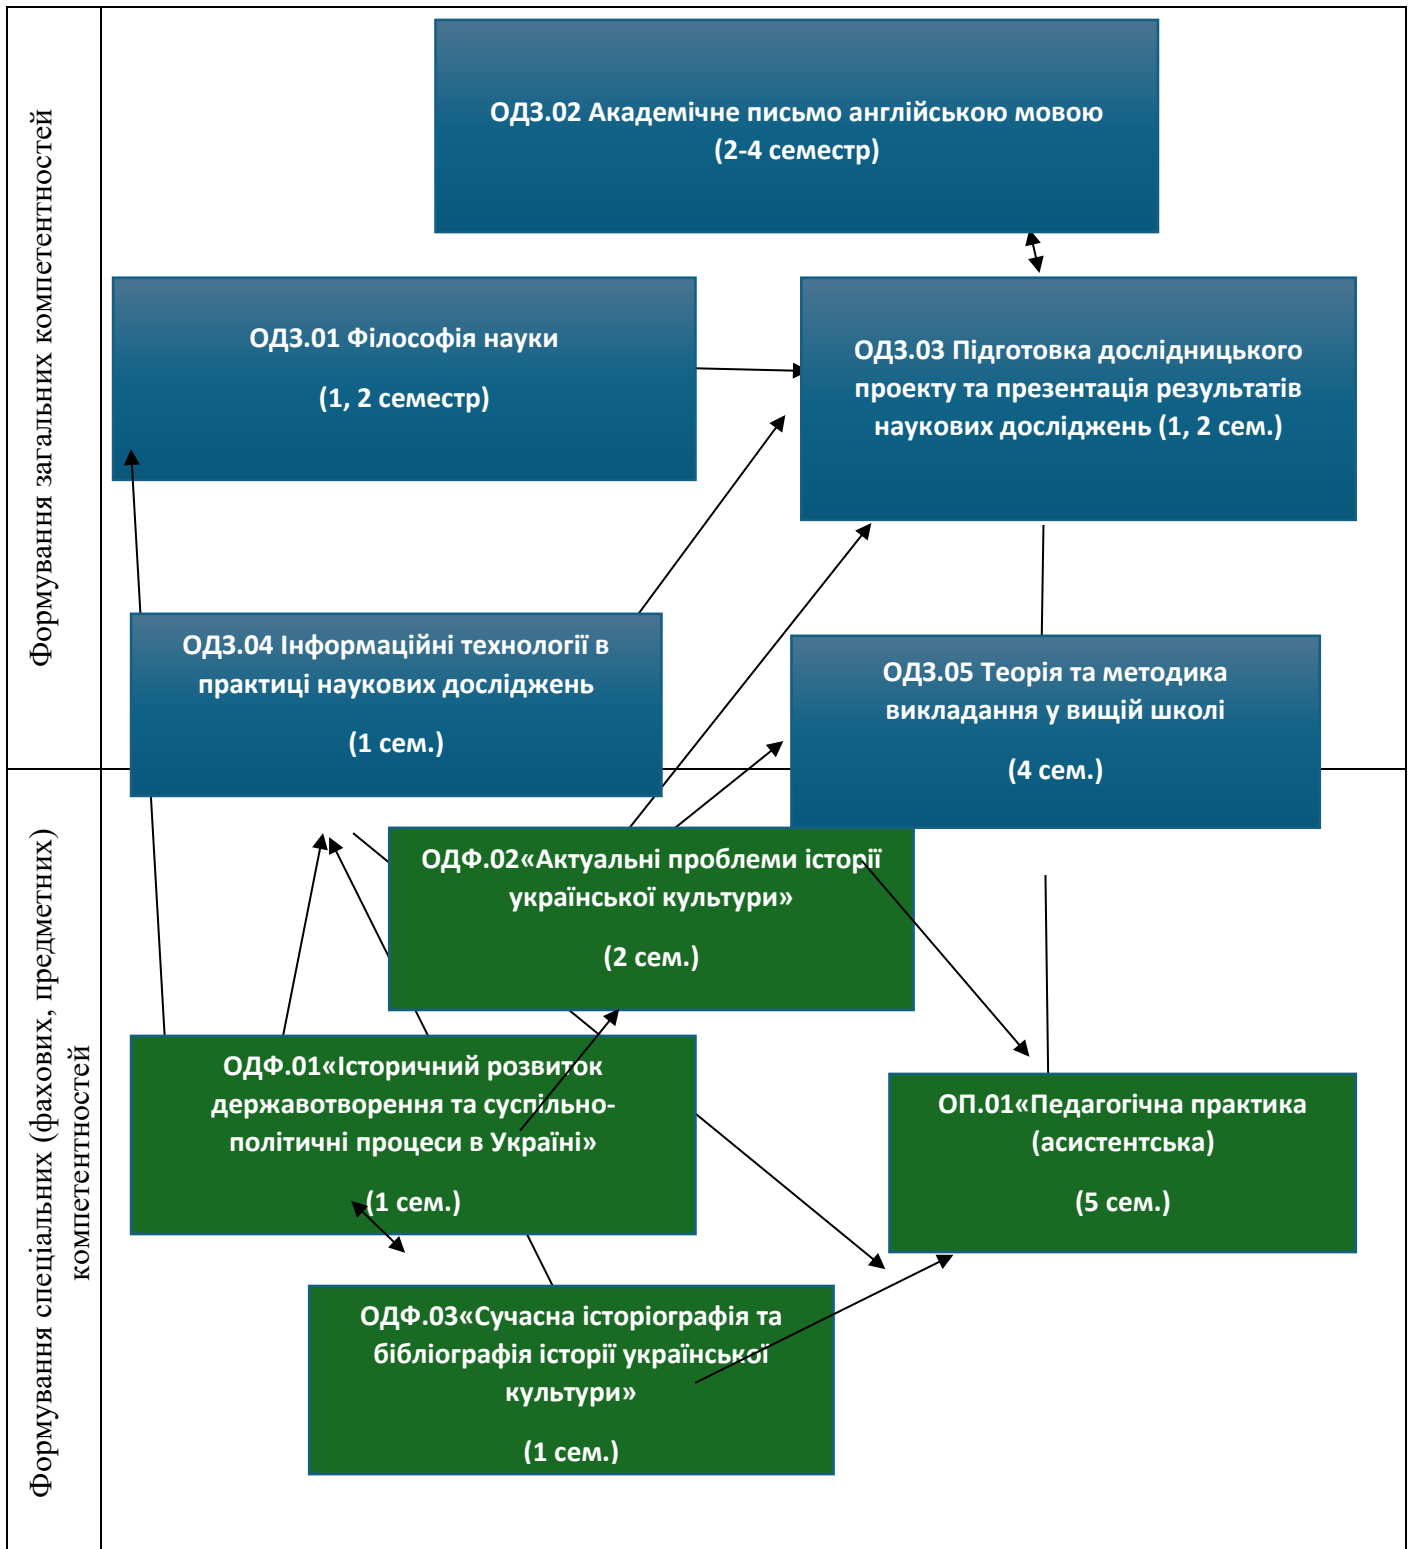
Формування загальних компетентностей

ОДЗ.02 Академічне письмо англійською мовою (2-4 семестр)

ОДЗ.01 Філософія науки

(1, 2 семестр)

ОДЗ.03 Підготовка дослідницького проекту та презентація результатів наукових досліджень (1, 2 сем.)

ОДЗ.04 Інформаційні технології в практиці наукових досліджень

(1 сем.)

ОДЗ.05 Теорія та методика викладання у вищій школі

(4 сем.)

Формування спеціальних (фахових, предметних) компетентностей

ОДФ.02«Актуальні проблеми історії української культури»

(2 сем.)

ОДФ.01«Історичний розвиток державотворення та суспільно-політичні процеси в Україні»

(1 сем.)

ОП.01«Педагогічна практика (асистентська)

(5 сем.)

ОДФ.03«Сучасна історіографія та бібліографія історії української культури»

(1 сем.)